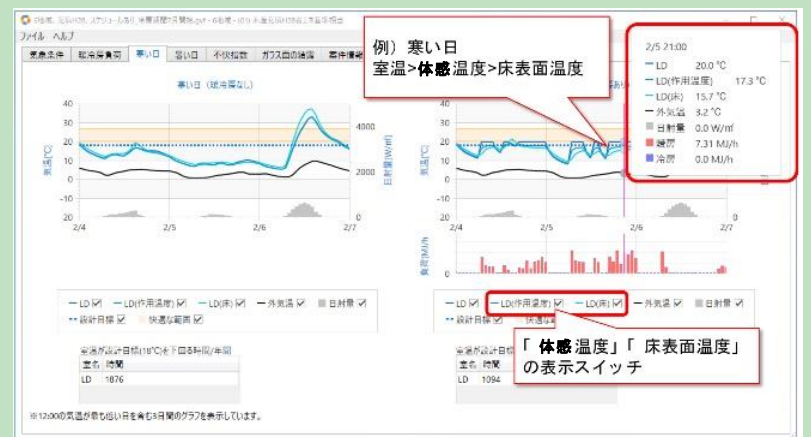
ファイル ヘルプ

気象条件 | 総冷房負荷 | 寒い日 | 暑い日 | 不快指数 | ガス品の補強 | 条件情報

寒い日（暖房なし）

例）寒い日
室温>体感温度>床表面温度

2/5 21:00
LD 20.0 °C
LD(作用温度) 17.3 °C
LD(床) 15.7 °C
外気温 3.2 °C
日射量 0.0 W/㎡
暖房 7.31 MJ/h
冷房 0.0 MJ/h

40
30
20
10
0
-10
-20

4000
2000
0

気温[°C]
日射量[W/㎡]

2/4 2/5 2/6 2/7

負荷[MJ/h]

LD ☑ LD(作用温度) ☑ LD(床) ☑ 外気温 ☑ 日射量 ☑
設計目標 ☑ 快適な範囲 ☑

LD ☑ LD(作用温度) ☑ LD(床) ☑ 外気温 ☑ 日射量 ☑
設計目標 ☑

「体感温度」「床表面温度」
の表示スイッチ

室温が設計目標(18°C)を下回る時間/年間
室名 時間
LD 1876

室温が設計目標(18°C)を下回る時間/年間
室名 時間
LD 1094

※12:00の気温が最も低い日を含む3日間のグラフを表示しています。